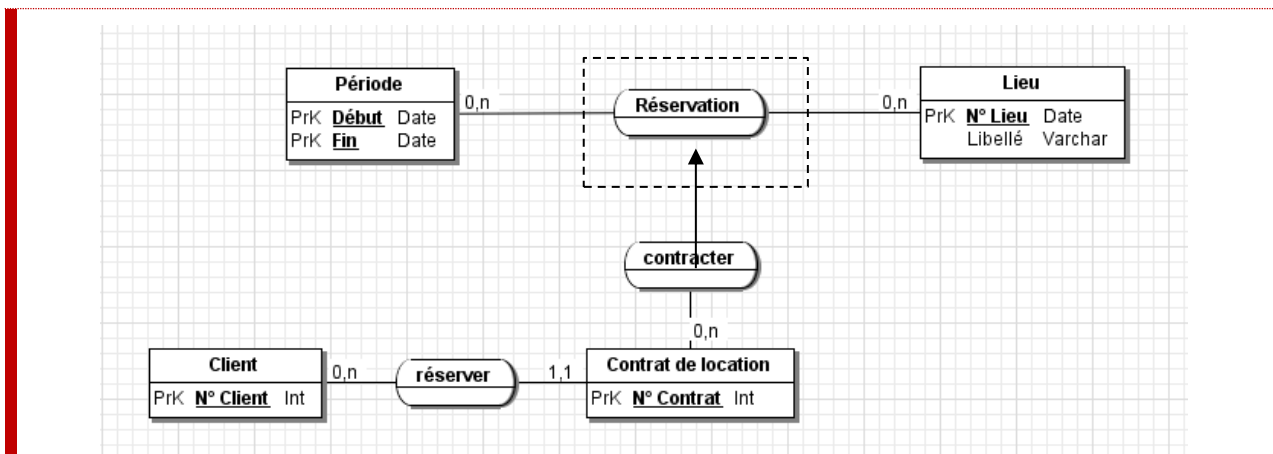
Période
PrK **Début** Date
PrK **Fin** Date

0,n

Réservation

0,n

Lieu
PrK **N° Lieu** Date
Libellé Varchar

contracter

0,n

Client
PrK **N° Client** Int

0,n

réserver

1,1

Contrat de location
PrK **N° Contrat** Int